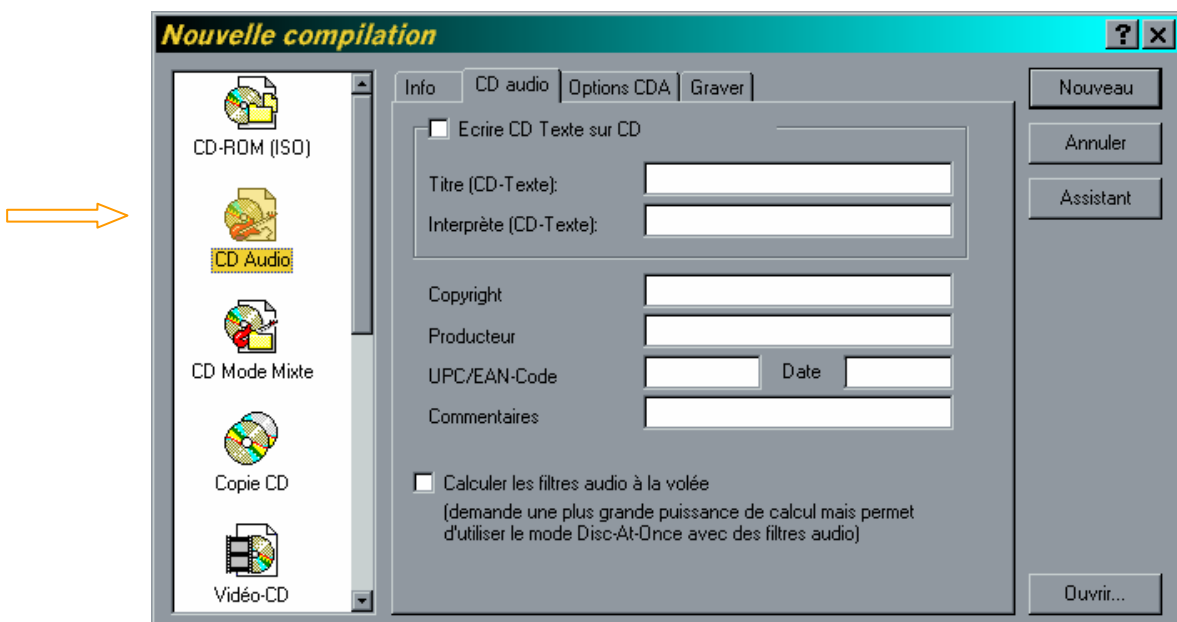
Nouvelle compilation

?

CD-ROM (ISO)

CD Audio

CD Mode Mixte

Copie CD

Vidéo-CD

Info | CD audio | Options CDA | Graver

Ecrire CD Texte sur CD

Titre (CD-Texte):

Interprète (CD-Texte):

Copyright

Producteur

UPC/EAN-Code

Date

Commentaires

Calculer les filtres audio à la volée

(demande une plus grande puissance de calcul mais permet d'utiliser le mode Disc-At-Once avec des filtres audio)

Nouveau

Annuler

Assistant

Ouvrir...